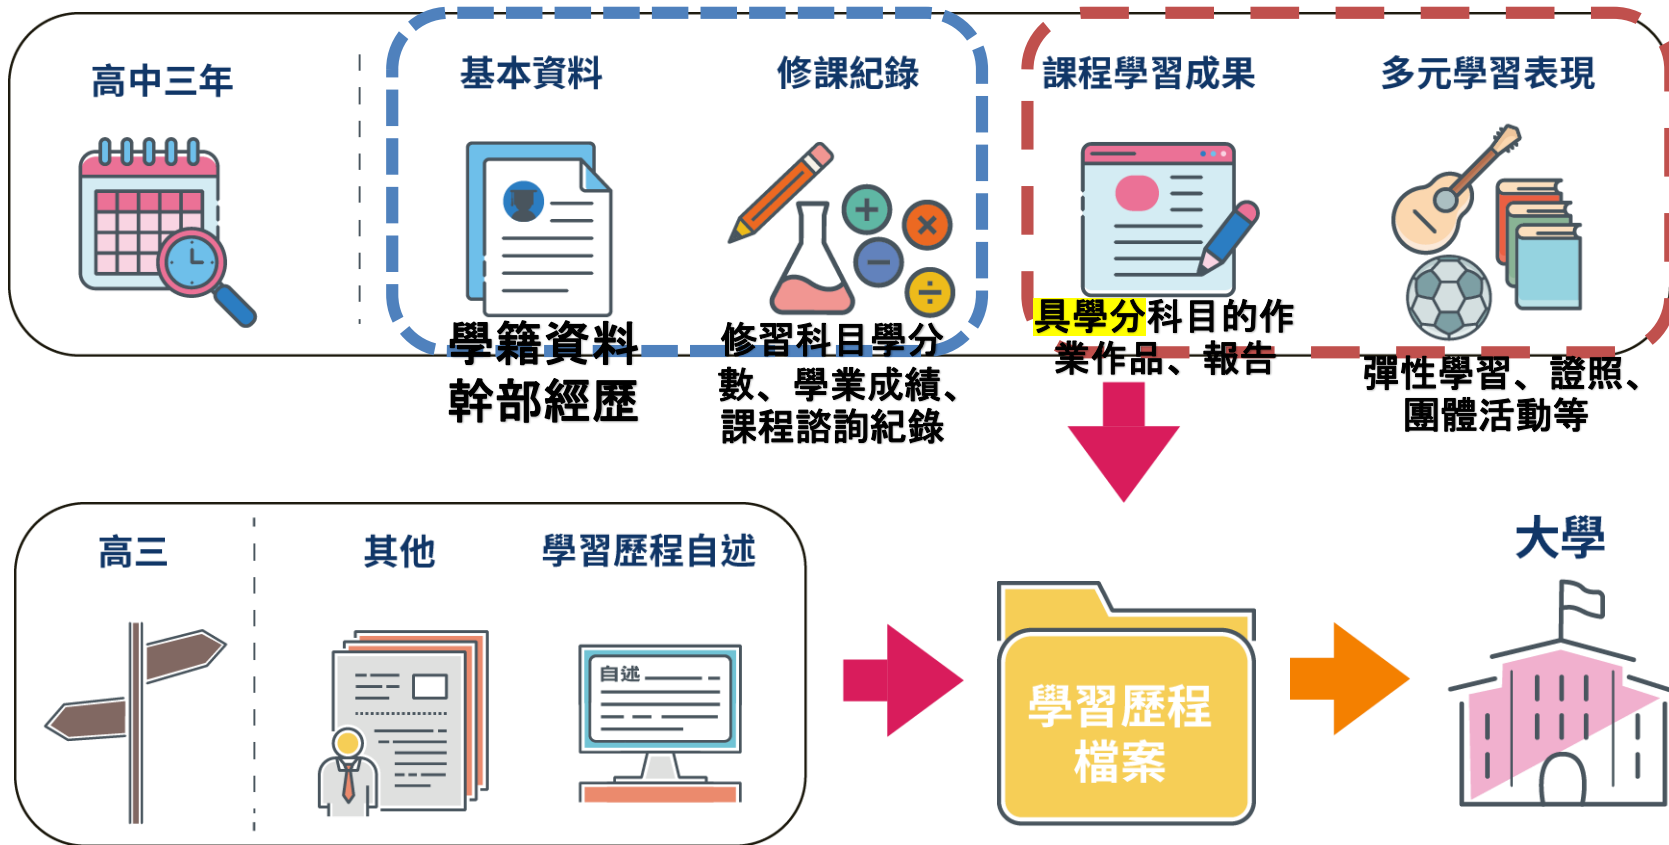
高中三年

基本資料

修課紀錄

課程學習成果

多元學習表現

學籍資料
幹部經歷

修習科目學分數、學業成績、課程諮詢紀錄

具學分科目的作業作品、報告

彈性學習、證照、團體活動等

高三

其他

學習歷程自述

自述

學習歷程檔案

大學